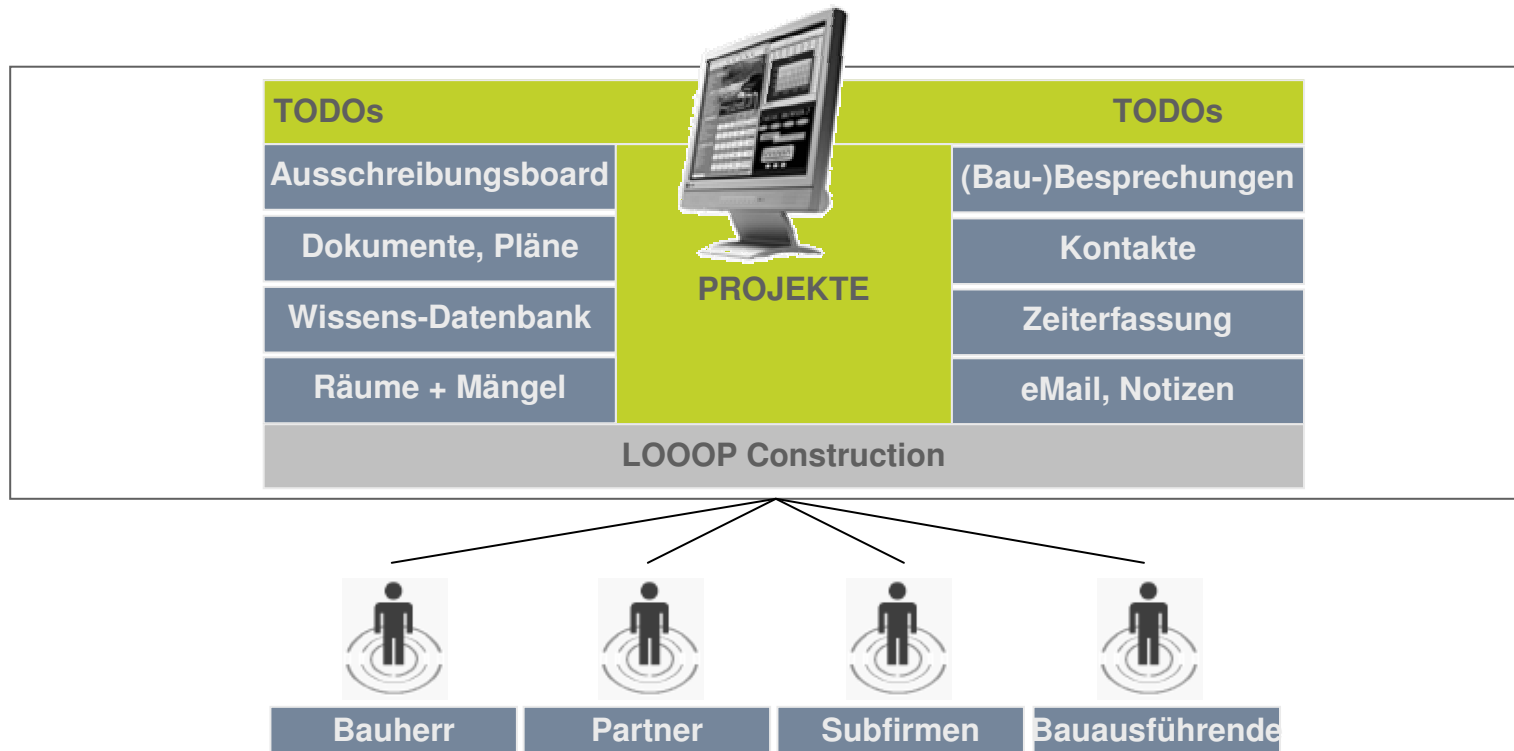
TODOs

TODOs

Ausschreibungsboard

Dokumente, Pläne

Wissens-Datenbank

Räume + Mängel

PROJEKTE

(Bau-)Besprechungen

Kontakte

Zeiterfassung

eMail, Notizen

LOOOP Construction

Bauherr

Partner

Subfirmen

Bauausführende